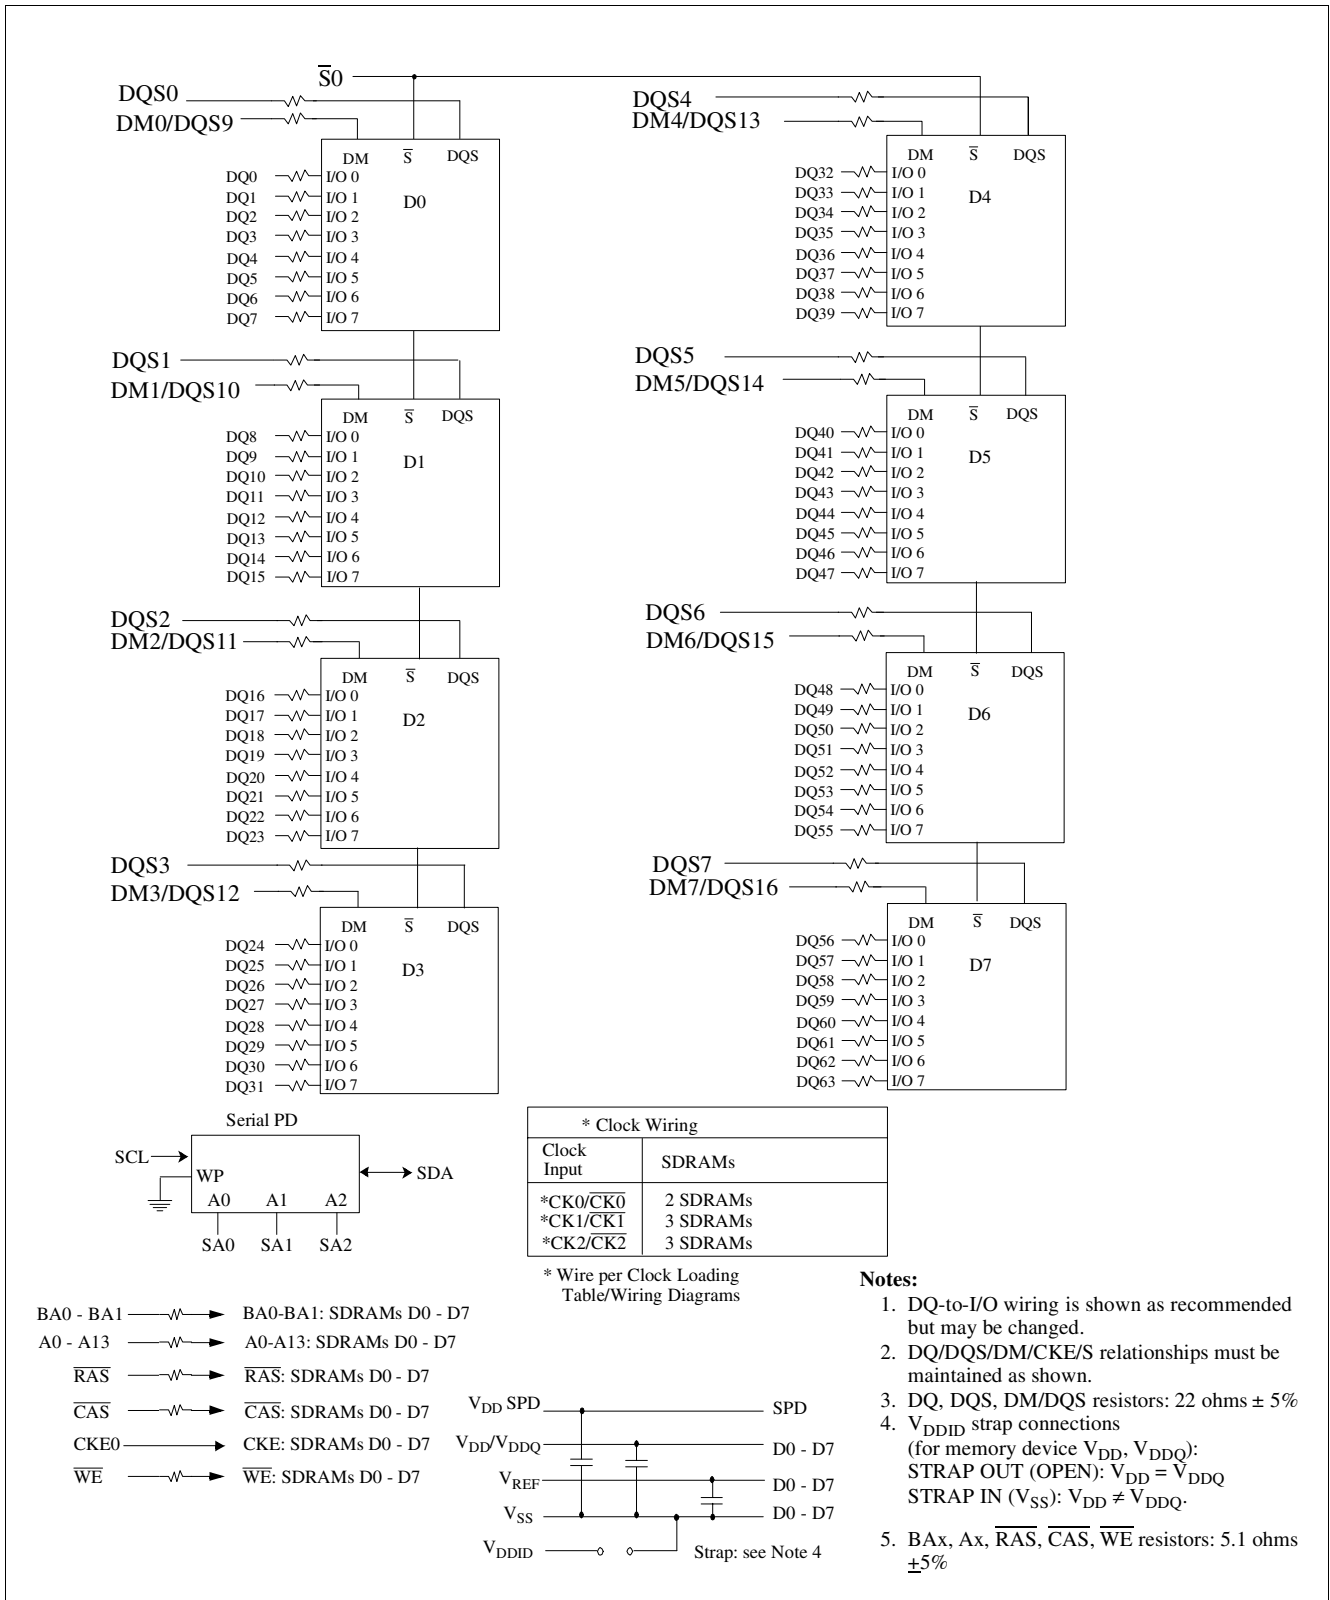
$\overline{S}0$

DQS0
DM0/DQS9

DM $\overline{S}$ DQS
DQ0 I/O 0
DQ1 I/O 1
DQ2 I/O 2
DQ3 I/O 3
DQ4 I/O 4
DQ5 I/O 5
DQ6 I/O 6
DQ7 I/O 7
D0

DQS1
DM1/DQS10

DM $\overline{S}$ DQS
DQ8 I/O 0
DQ9 I/O 1
DQ10 I/O 2
DQ11 I/O 3
DQ12 I/O 4
DQ13 I/O 5
DQ14 I/O 6
DQ15 I/O 7
D1

DQS2
DM2/DQS11

DM $\overline{S}$ DQS
DQ16 I/O 0
DQ17 I/O 1
DQ18 I/O 2
DQ19 I/O 3
DQ20 I/O 4
DQ21 I/O 5
DQ22 I/O 6
DQ23 I/O 7
D2

DQS3
DM3/DQS12

DM $\overline{S}$ DQS
DQ24 I/O 0
DQ25 I/O 1
DQ26 I/O 2
DQ27 I/O 3
DQ28 I/O 4
DQ29 I/O 5
DQ30 I/O 6
DQ31 I/O 7
D3

DQS4
DM4/DQS13

DM $\overline{S}$ DQS
DQ32 I/O 0
DQ33 I/O 1
DQ34 I/O 2
DQ35 I/O 3
DQ36 I/O 4
DQ37 I/O 5
DQ38 I/O 6
DQ39 I/O 7
D4

DQS5
DM5/DQS14

DM $\overline{S}$ DQS
DQ40 I/O 0
DQ41 I/O 1
DQ42 I/O 2
DQ43 I/O 3
DQ44 I/O 4
DQ45 I/O 5
DQ46 I/O 6
DQ47 I/O 7
D5

DQS6
DM6/DQS15

DM $\overline{S}$ DQS
DQ48 I/O 0
DQ49 I/O 1
DQ50 I/O 2
DQ51 I/O 3
DQ52 I/O 4
DQ53 I/O 5
DQ54 I/O 6
DQ55 I/O 7
D6

DQS7
DM7/DQS16

DM $\overline{S}$ DQS
DQ56 I/O 0
DQ57 I/O 1
DQ58 I/O 2
DQ59 I/O 3
DQ60 I/O 4
DQ61 I/O 5
DQ62 I/O 6
DQ63 I/O 7
D7

Serial PD
SCL WP SDA
A0 A1 A2
SA0 SA1 SA2

| * Clock Wiring | |
|---|---|
| Clock Input | SDRAMs |
| *CK0/$\overline{CK0}$ | 2 SDRAMs |
| *CK1/$\overline{CK1}$ | 3 SDRAMs |
| *CK2/$\overline{CK2}$ | 3 SDRAMs |

* Wire per Clock Loading Table/Wiring Diagrams

BA0 - BA1 BA0-BA1: SDRAMs D0 - D7
A0 - A13 A0-A13: SDRAMs D0 - D7
$\overline{RAS}$ $\overline{RAS}$: SDRAMs D0 - D7
$\overline{CAS}$ $\overline{CAS}$: SDRAMs D0 - D7
CKE0 CKE: SDRAMs D0 - D7
$\overline{WE}$ $\overline{WE}$: SDRAMs D0 - D7

$V_{DD}$ SPD SPD
$V_{DD}/V_{DDQ}$ D0 - D7
$V_{REF}$ D0 - D7
$V_{SS}$ D0 - D7
$V_{DDID}$ Strap: see Note 4

Notes:
1. DQ-to-I/O wiring is shown as recommended but may be changed.
2. DQ/DQS/DM/CKE/S relationships must be maintained as shown.
3. DQ, DQS, DM/DQS resistors: 22 ohms ± 5%
4. $V_{DDID}$ strap connections (for memory device $V_{DD}$, $V_{DDQ}$):
STRAP OUT (OPEN): $V_{DD} = V_{DDQ}$
STRAP IN ($V_{SS}$): $V_{DD} \neq V_{DDQ}$.
5. BAx, Ax, $\overline{RAS}$, $\overline{CAS}$, $\overline{WE}$ resistors: 5.1 ohms $\pm$5%